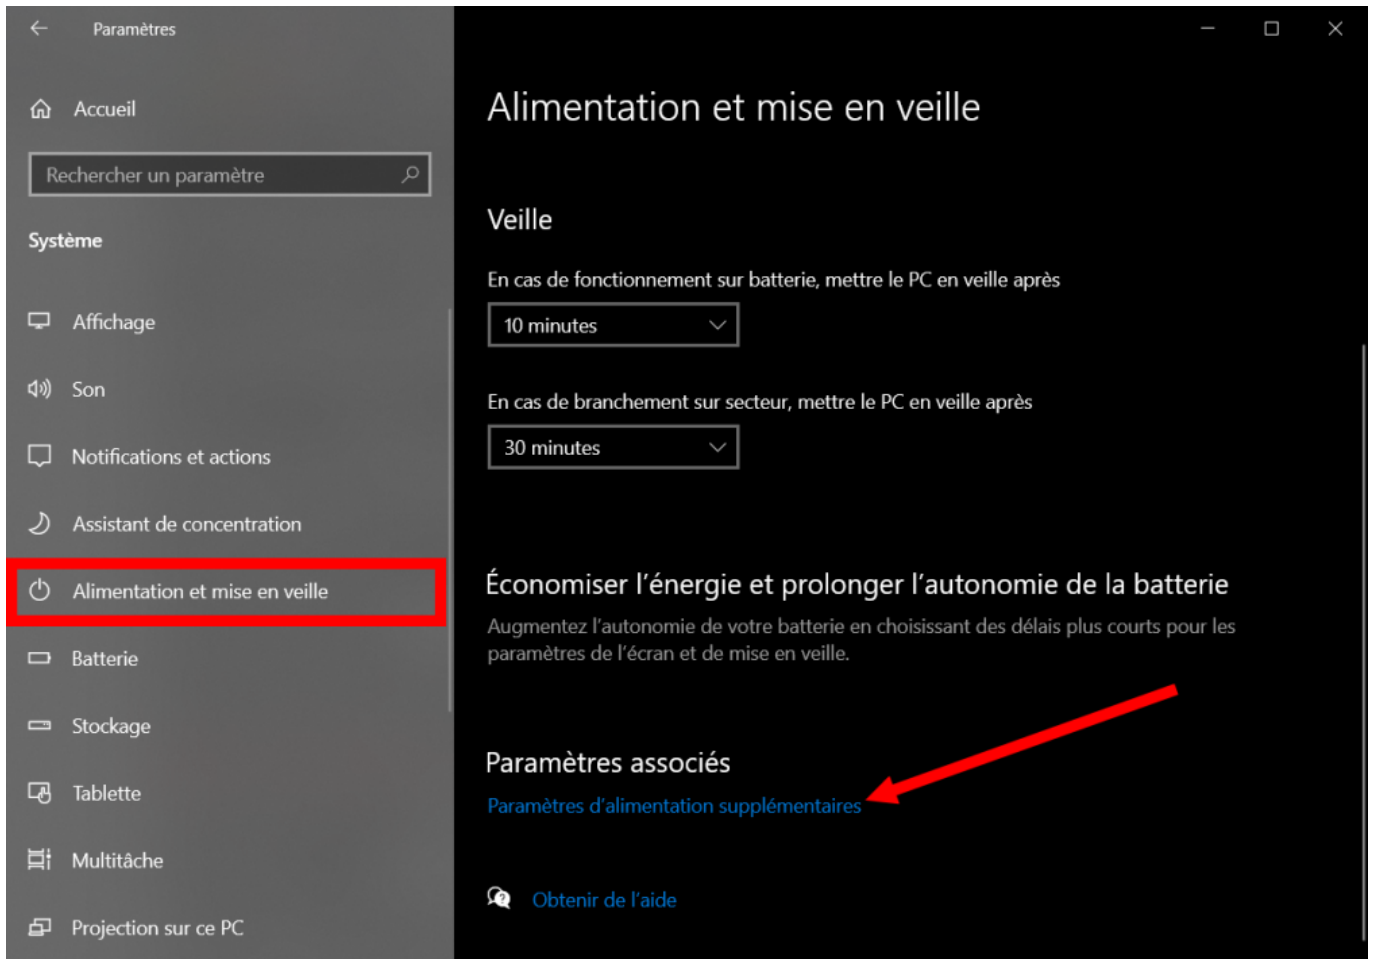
Paramètres

Accueil

Rechercher un paramètre

Système

Affichage

Son

Notifications et actions

Assistant de concentration

Alimentation et mise en veille

Batterie

Stockage

Tablette

Multitâche

Projection sur ce PC

Alimentation et mise en veille

Veille

En cas de fonctionnement sur batterie, mettre le PC en veille après

10 minutes

En cas de branchement sur secteur, mettre le PC en veille après

30 minutes

Économiser l'énergie et prolonger l'autonomie de la batterie

Augmentez l'autonomie de votre batterie en choisissant des délais plus courts pour les paramètres de l'écran et de mise en veille.

Paramètres associés

Paramètres d'alimentation supplémentaires

Obtenir de l'aide